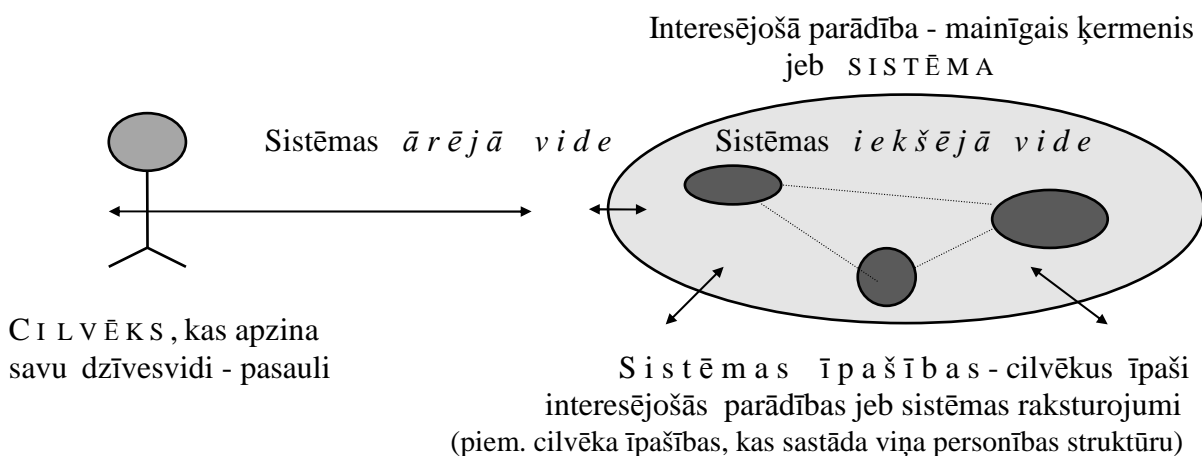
Interesējošā parādība - mainīgais ķermenis jeb SISTĒMA

Sistēmas ārējā vide

Sistēmas iekšējā vide

CILVĒKS, kas apzina savu dzīvesvidi - pasauli

Sistēmas īpašības - cilvēkus īpaši interesējošās parādības jeb sistēmas raksturojumi (piem. cilvēka īpašības, kas sastāda viņa personības struktūru)